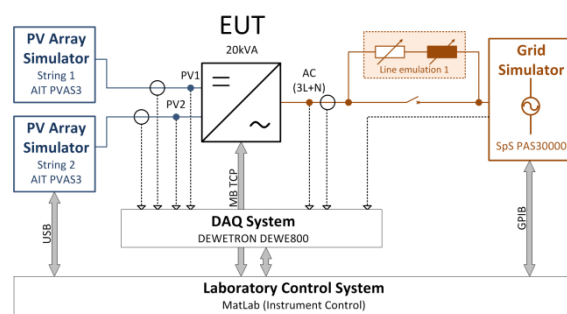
EUT

20kVA

PV Array Simulator
String 1
AIT PVAS3

PV Array Simulator
String 2
AIT PVAS3

PV1

PV2

AC
(3L+N)

Line emulation 1

Grid Simulator

SpS PAS30000

USB

MB TCP

GPIB

DAQ System
DEWETRON DEWE800

Laboratory Control System
MatLab (Instrument Control)